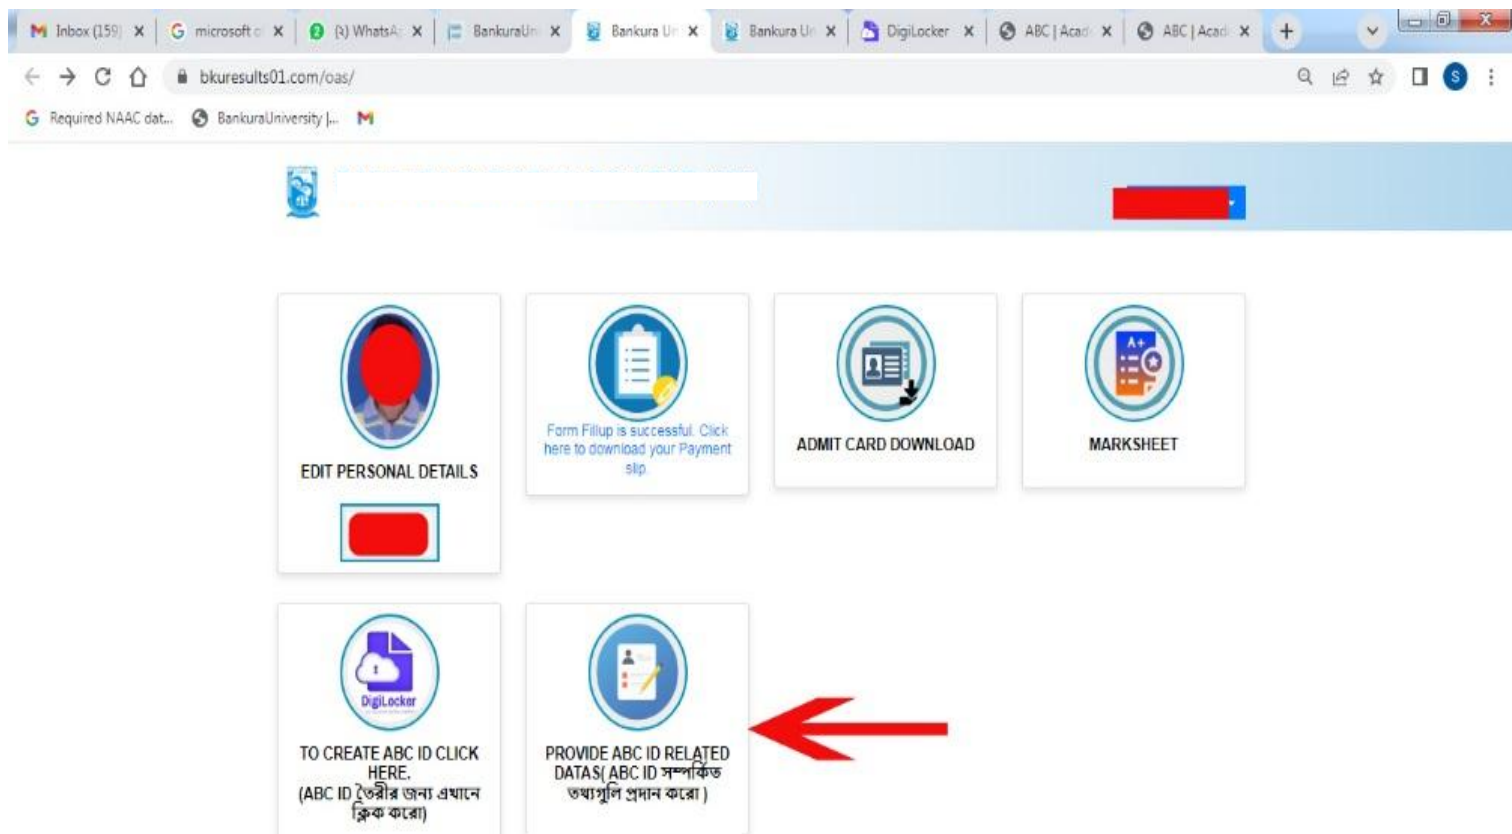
Inbox (159) × microsoft × (1) WhatsA × BankuraUn × Bankura Un × Bankura Un × DigiLocker × ABC | Acad × ABC | Acad × +

bkuresults01.com/oas/

Required NAAC dat... BankuraUniversity |...

EDIT PERSONAL DETAILS

Form Fillup is successful. Click here to download your Payment slip.

ADMIT CARD DOWNLOAD

A+

MARKSHEET

DigiLocker

TO CREATE ABC ID CLICK HERE. (ABC ID তৈরীর জন্য এখানে ক্লিক করো)

PROVIDE ABC ID RELATED DATAS( ABC ID সম্পর্কিত তথ্যগুলি প্রদান করো )